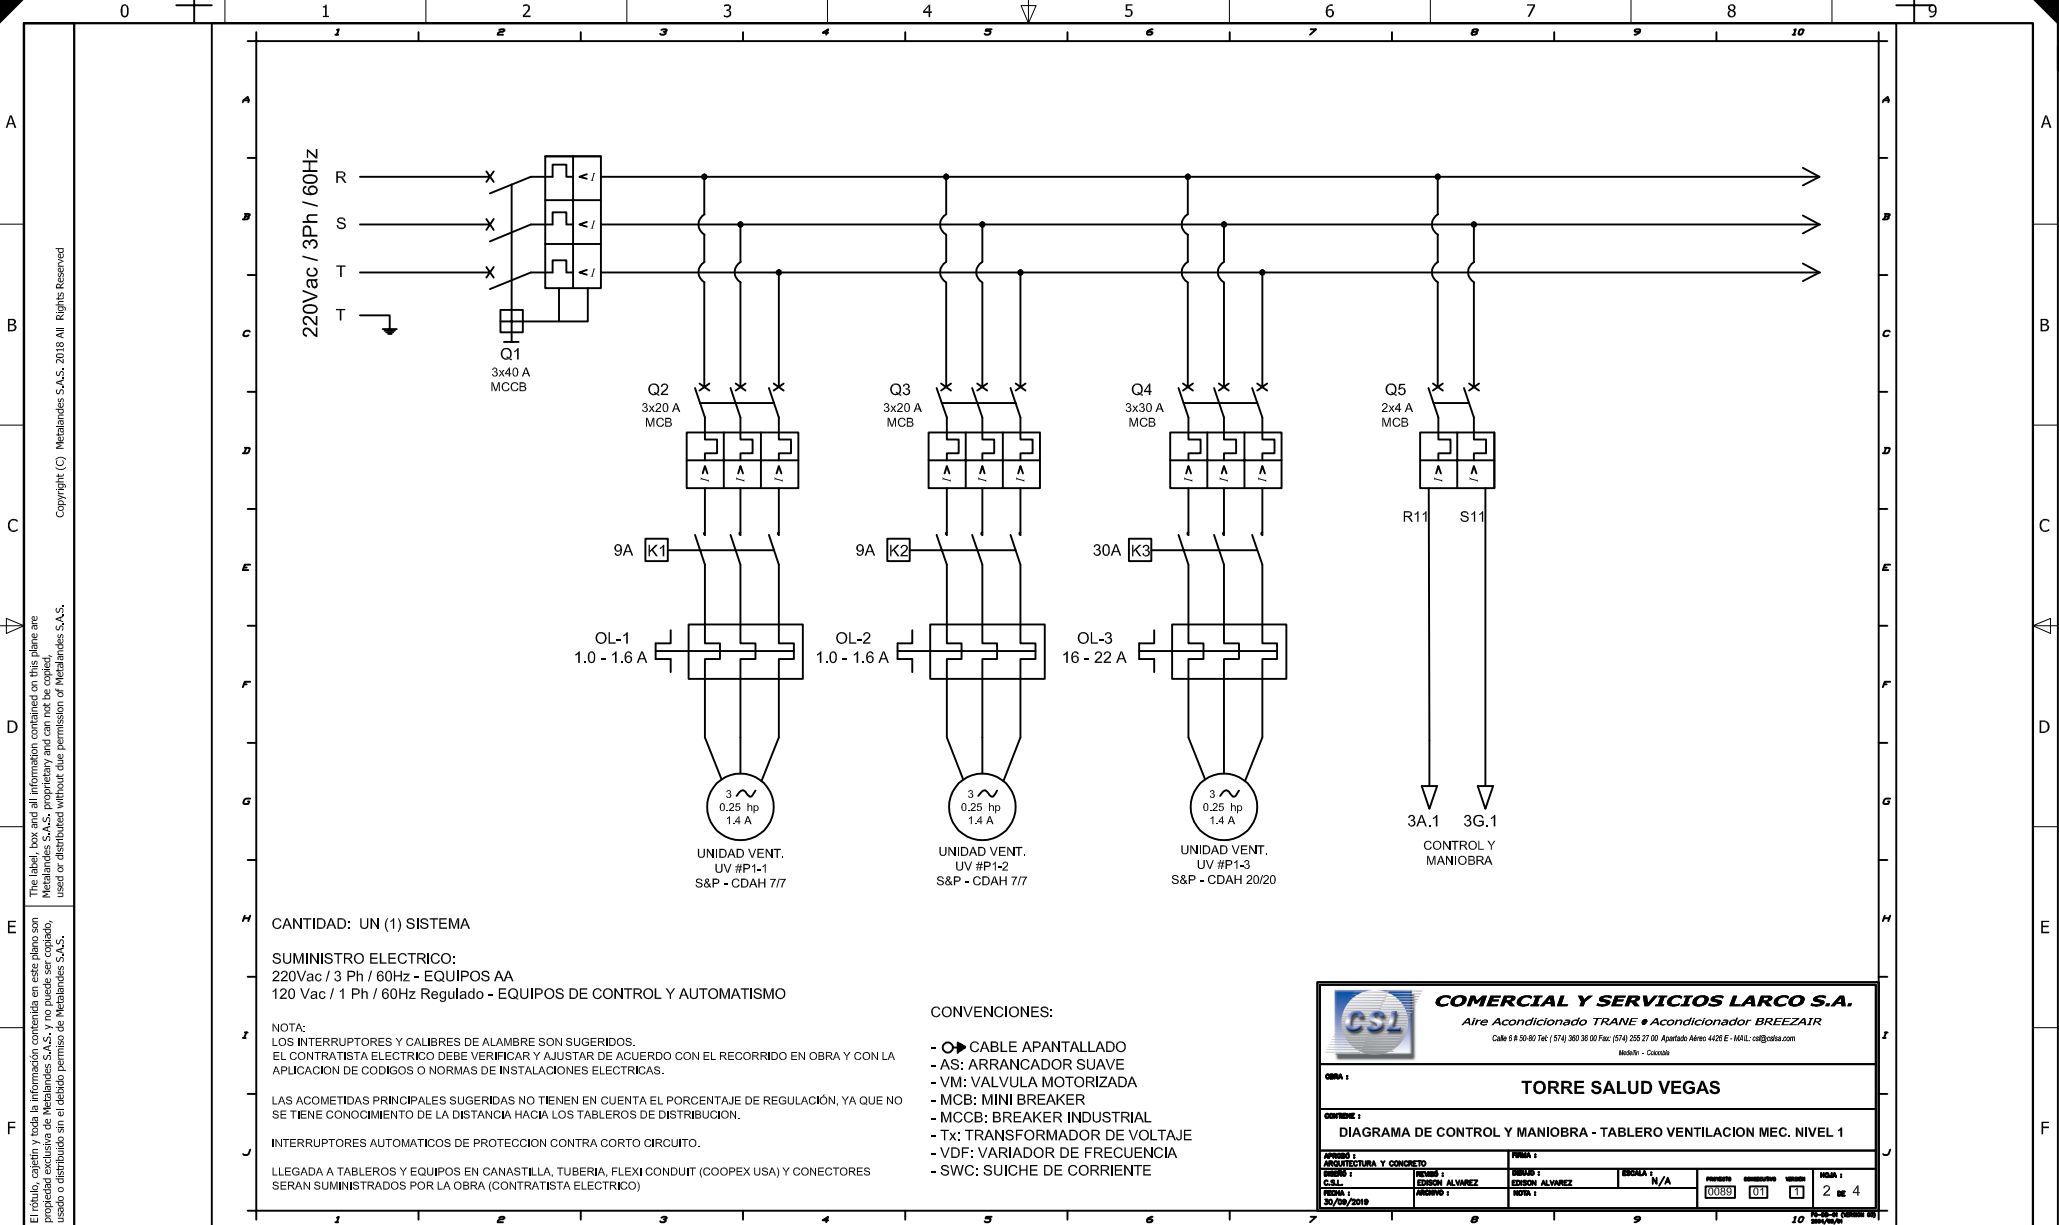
0 1 2 3 4 5 6 7 8 9

1 2 3 4 5 6 7 8 9 10

A B C D E F G H I J

A B C D E F

Copyright (C) Metalandes S.A.S. 2018 All Rights Reserved

The label, box and all information contained on this plane are Metalandes S.A.S. proprietary and can not be copied, used or distributed without due permission of Metalandes S.A.S.

El rótulo, cajetín y toda la información contenida en este plano son propiedad exclusiva de Metalandes S.A.S. y no puede ser copiado, usado o distribuido sin el debido permiso de Metalandes S.A.S.

220Vac / 3Ph / 60Hz

R
S
T
T

Q1
3x40 A
MCCB

Q2
3x20 A
MCB

Q3
3x20 A
MCB

Q4
3x30 A
MCB

Q5
2x4 A
MCB

R11 S11

9A K1
9A K2
30A K3

OL-1
1.0 - 1.6 A

OL-2
1.0 - 1.6 A

OL-3
16 - 22 A

3 ~
0.25 hp
1.4 A

UNIDAD VENT.
UV #P1-1
S&P - CDAH 7/7

3 ~
0.25 hp
1.4 A

UNIDAD VENT.
UV #P1-2
S&P - CDAH 7/7

3 ~
0.25 hp
1.4 A

UNIDAD VENT.
UV #P1-3
S&P - CDAH 20/20

3A.1 3G.1

CONTROL Y
MANIOBRA

CANTIDAD: UN (1) SISTEMA

SUMINISTRO ELECTRICO:
220Vac / 3 Ph / 60Hz - EQUIPOS AA
120 Vac / 1 Ph / 60Hz Regulado - EQUIPOS DE CONTROL Y AUTOMATISMO

NOTA:
LOS INTERRUPTORES Y CALIBRES DE ALAMBRE SON SUGERIDOS.
EL CONTRATISTA ELECTRICO DEBE VERIFICAR Y AJUSTAR DE ACUERDO CON EL RECORRIDO EN OBRA Y CON LA APLICACION DE CODIGOS O NORMAS DE INSTALACIONES ELECTRICAS.

LAS ACOMETIDAS PRINCIPALES SUGERIDAS NO TIENEN EN CUENTA EL PORCENTAJE DE REGULACIÓN, YA QUE NO SE TIENE CONOCIMIENTO DE LA DISTANCIA HACIA LOS TABLEROS DE DISTRIBUCION.

INTERRUPTORES AUTOMATICOS DE PROTECCION CONTRA CORTO CIRCUITO.

LLEGADA A TABLEROS Y EQUIPOS EN CANASTILLA, TUBERIA, FLEXI CONDUIT (COOPEX USA) Y CONECTORES SERAN SUMINISTRADOS POR LA OBRA (CONTRATISTA ELECTRICO)

CONVENCIONES:

- CABLE APANTALLADO
- AS: ARRANCADOR SUAVE
- VM: VALVULA MOTORIZADA
- MCB: MINI BREAKER
- MCCB: BREAKER INDUSTRIAL
- Tx: TRANSFORMADOR DE VOLTAJE
- VDF: VARIADOR DE FRECUENCIA
- SWC: SUICHE DE CORRIENTE

CSL
COMERCIAL Y SERVICIOS LARCO S.A.
Aire Acondicionado TRANE • Acondicionador BREEZAIR
Calle 6 # 50-80 Tel: (574) 360 36 00 Fax: (574) 255 27 00 Apartado Aéreo 4426 E - MAIL: csl@cslsa.com
Medellín - Colombia

OBRA :
TORRE SALUD VEGAS

CONTIENE :
DIAGRAMA DE CONTROL Y MANIOBRA - TABLERO VENTILACION MEC. NIVEL 1

APROBÓ :
ARQUITECTURA Y CONCRETO
FIRMA :
DISEÑO :
C.S.L.
REVISÓ :
EDISON ALVAREZ
DIBUJO :
EDISON ALVAREZ
ESCALA :
N/A
PROYECTO 0089
CONSECUTIVO 01
VERSION 1
HOJA :
2 DE 4
FECHA :
30/09/2019
ARCHIVO :
NOTA :
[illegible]